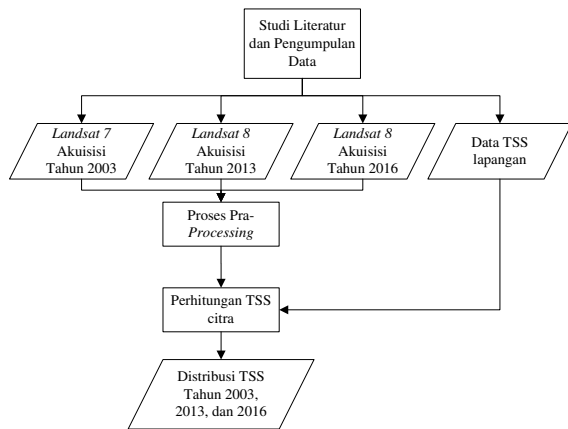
Studi Literatur dan Pengumpulan Data

Landsat 7 Akuisisi Tahun 2003

Landsat 8 Akuisisi Tahun 2013

Landsat 8 Akuisisi Tahun 2016

Data TSS lapangan

Proses Pra-Processing

Perhitungan TSS citra

Distribusi TSS Tahun 2003, 2013, dan 2016